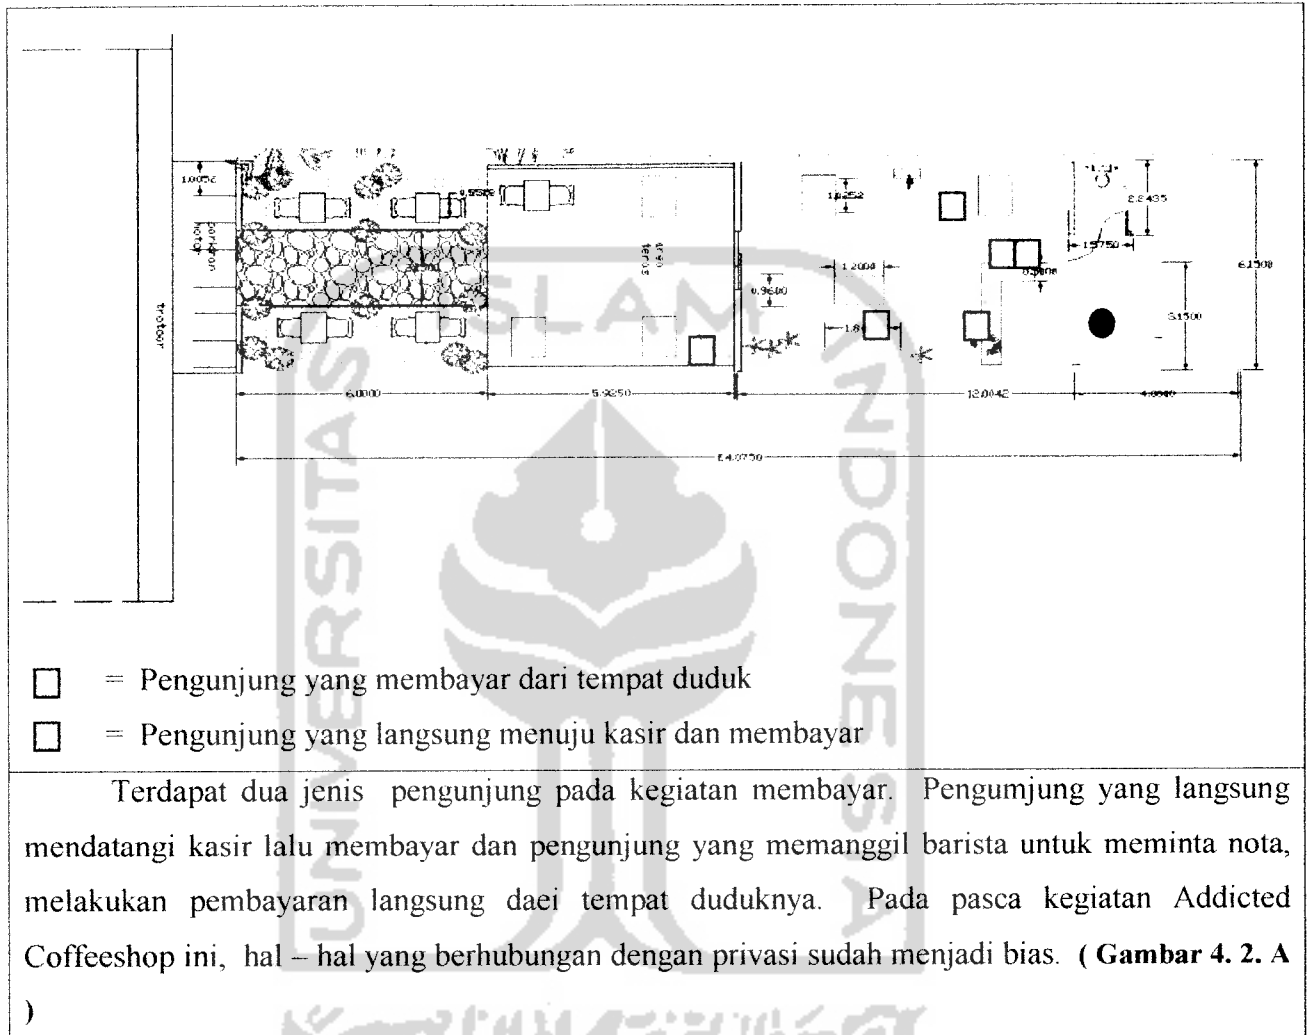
1.0056

0.9500

1.8252

0.9600

1.2004

2.8435

1.5750

0.9600

6.1500

3.1500

1.80

trotoar

6.0000

5.9850

12.0042

4.8000

24.0750

= Pengunjung yang membayar dari tempat duduk

= Pengunjung yang langsung menuju kasir dan membayar

Terdapat dua jenis pengunjung pada kegiatan membayar. Pengumjung yang langsung mendatangi kasir lalu membayar dan pengunjung yang memanggil barista untuk meminta nota, melakukan pembayaran langsung daei tempat duduknya. Pada pasca kegiatan Addicted Coffeeshop ini, hal – hal yang berhubungan dengan privasi sudah menjadi bias. **( Gambar 4. 2. A )**